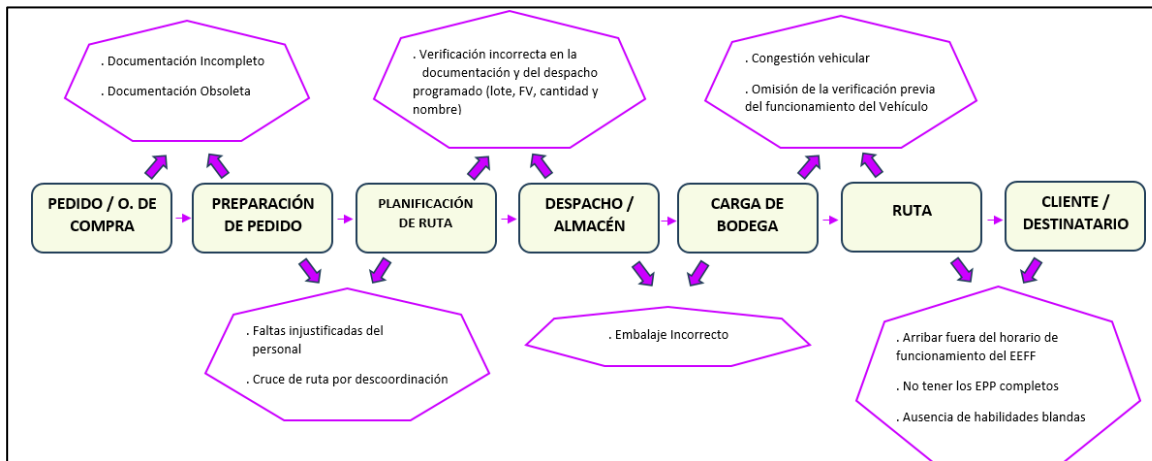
. Documentación Incompleto

. Documentación Obsoleta

. Verificación incorrecta en la documentación y del despacho programado (lote, FV, cantidad y nombre)

. Congestión vehicular

. Omisión de la verificación previa del funcionamiento del Vehículo

PEDIDO / O. DE COMPRA

PREPARACIÓN DE PEDIDO

PLANIFICACIÓN DE RUTA

DESPACHO / ALMACÉN

CARGA DE BODEGA

RUTA

CLIENTE / DESTINATARIO

. Faltas injustificadas del personal

. Cruce de ruta por descoordinación

. Embalaje Incorrecto

. Arribar fuera del horario de funcionamiento del EEFF

. No tener los EPP completos

. Ausencia de habilidades blandas